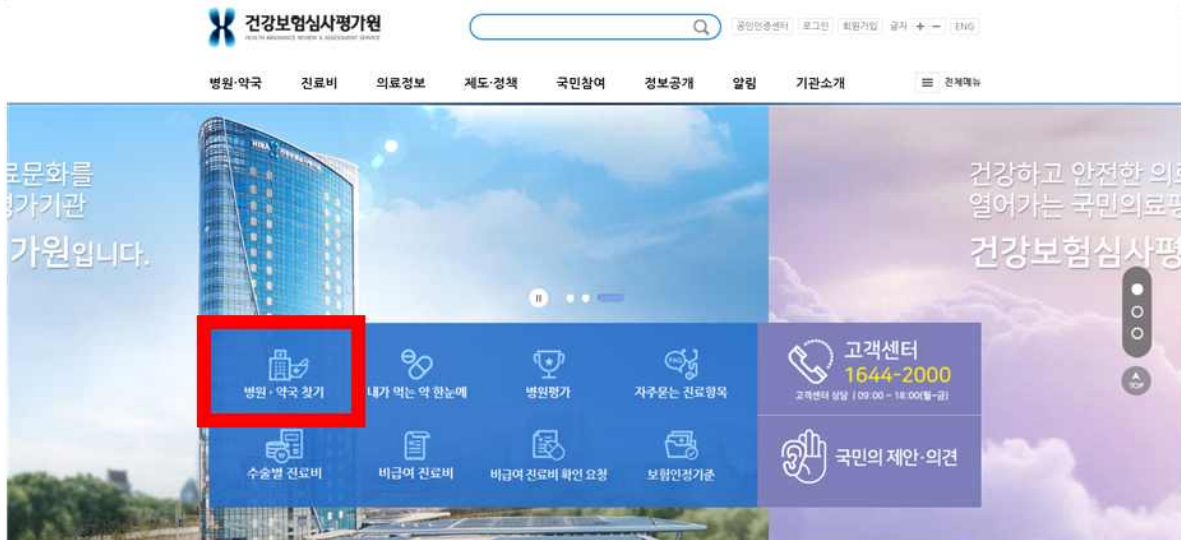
건강보험심사평가원
HEALTH INSURANCE REVIEW & ASSESSMENT SERVICE

공인인증센터 로그인 회원가입 글자 + − ENG

병원·약국 진료비 의료정보 제도·정책 국민참여 정보공개 알림 기관소개 전체메뉴

로문화를
평가기관
가원입니다.

건강하고 안전한 의료
열어가는 국민의료평
건강보험심사평

병원 · 약국 찾기
내가 먹는 약 한눈에
병원평가
자주묻는 진료항목
수술별 진료비
비급여 진료비
비급여 진료비 확인 요청
보험인정기준

고객센터
1644-2000
고객센터 상담 (09:00 ~ 18:00(월~금)

국민의 제안·의견

TOP